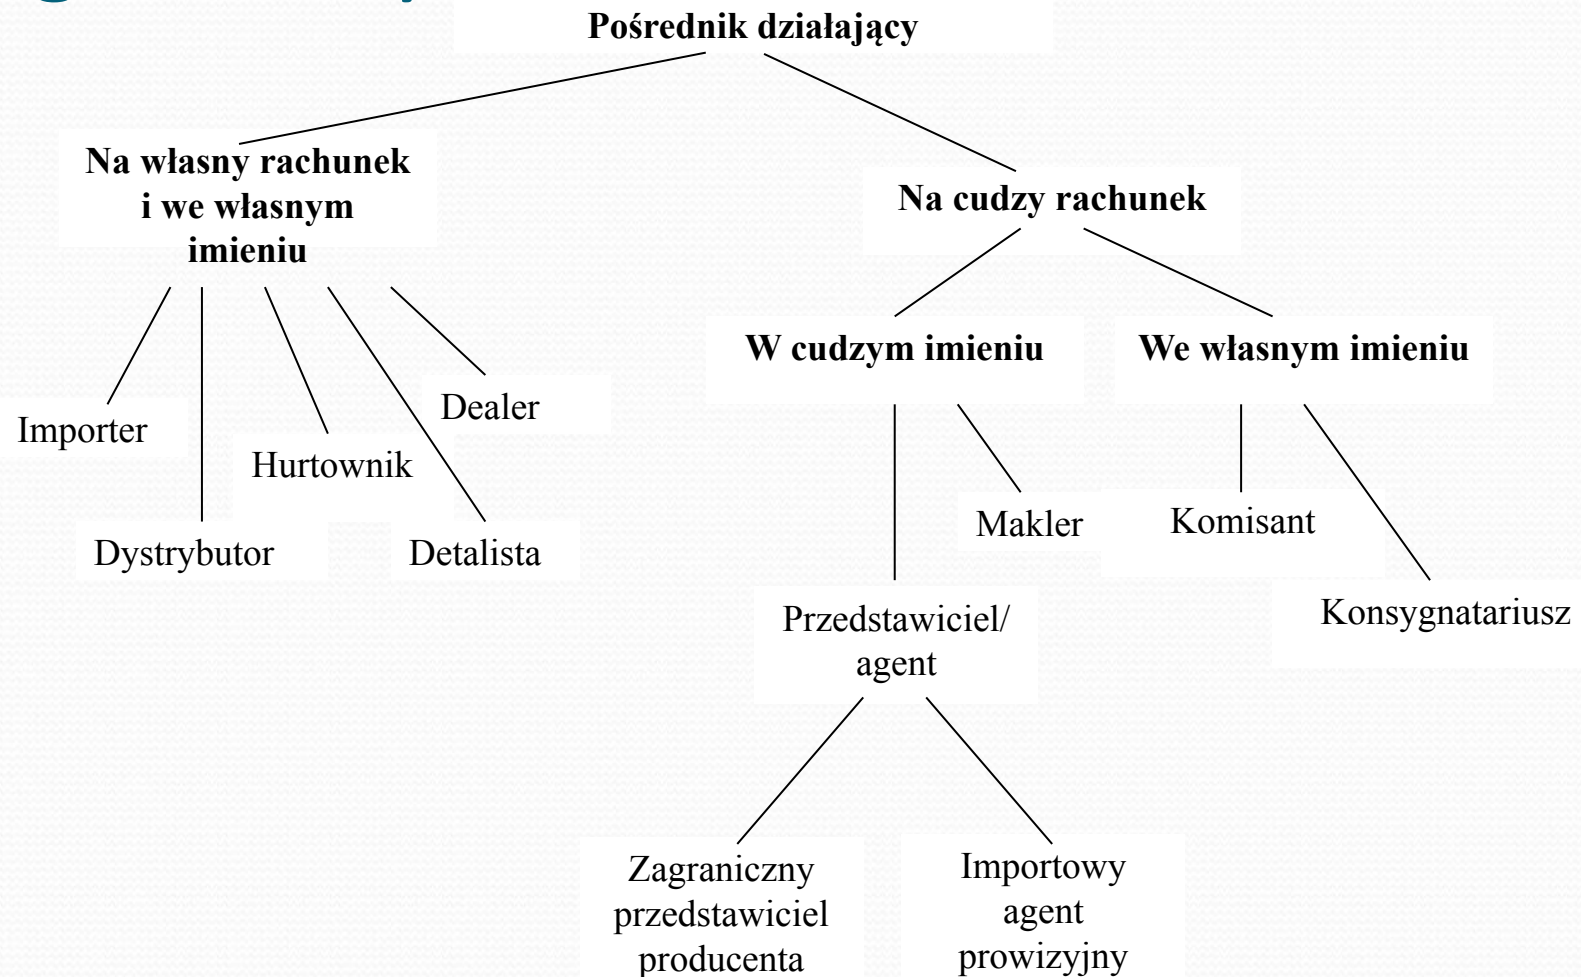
Pośrednik działający

Na własny rachunek i we własnym imieniu

Na cudzy rachunek

Importer

Dystrybutor

Hurtownik

Detalista

Dealer

W cudzym imieniu

We własnym imieniu

Makler

Przedstawiciel/ agent

Komisant

Konsygnatariusz

Zagraniczny przedstawiciel producenta

Importowy agent prowizyjny